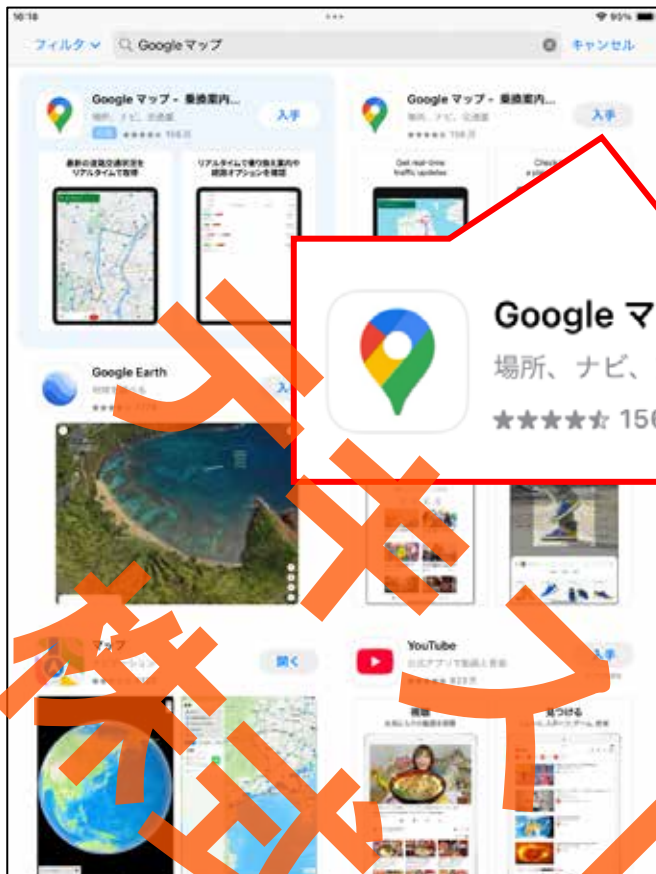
16:18

93%

フィルタ

Googleマップ

キャンセル

Google マップ - 乗換案内...

場所、ナビ、交通機

★★★★★ 156万

入手

最新の道路交通状況をリアルタイムで取得

リアルタイムで乗り換え案内や経路オプションを確認

Google マップ - 乗換案内...

場所、ナビ、交通機

★★★★★ 156万

入手

Get real-time traffic updates

Google マ

場所、ナビ、

★★★★★ 156

Google Earth

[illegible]

入手

マップ

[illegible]

開く

YouTube

公式アプリで動画上映

★★★★★ 823万

入手

見つける